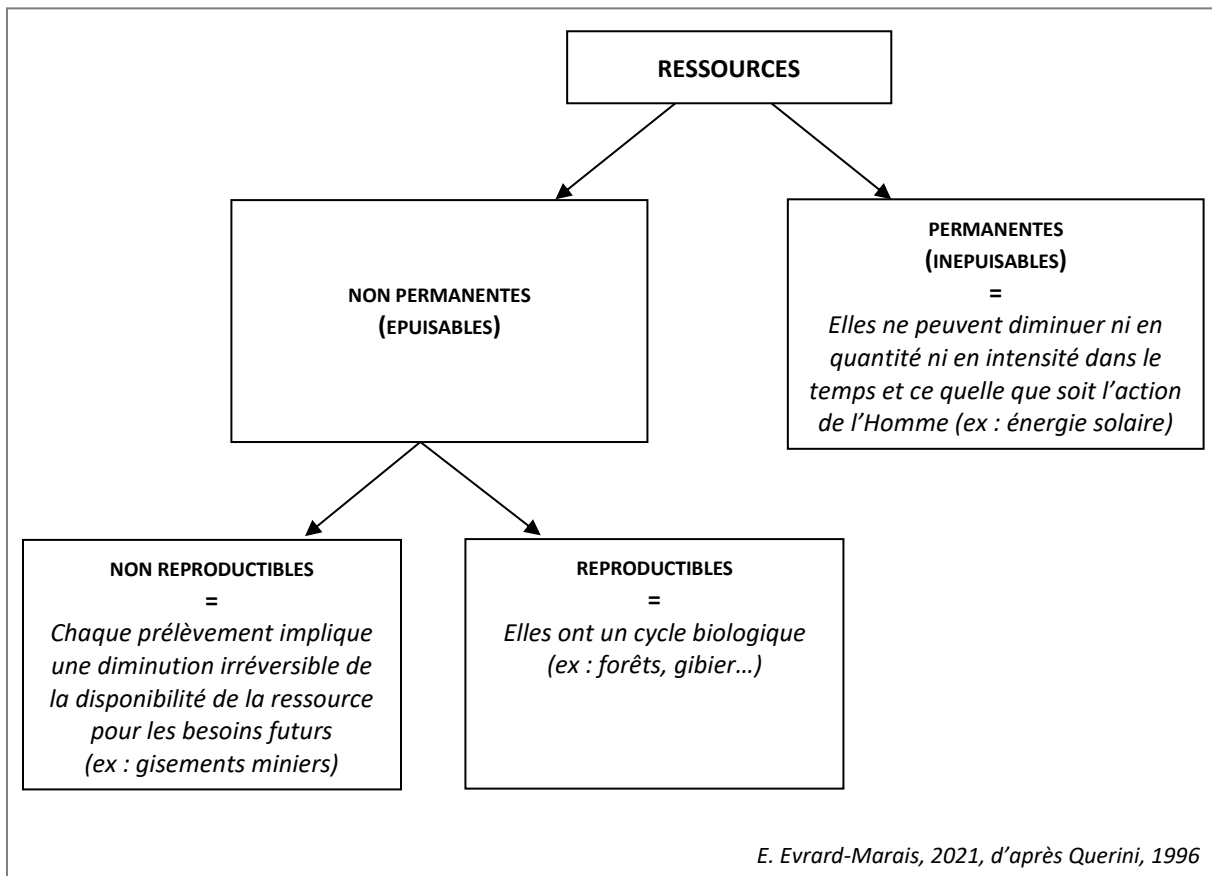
RESSOURCES

NON PERMANENTES
(EPUISABLES)

PERMANENTES
(INEPUISABLES)
=
Elles ne peuvent diminuer ni en quantité ni en intensité dans le temps et ce quelle que soit l'action de l'Homme (ex : énergie solaire)

NON REPRODUCTIBLES
=
Chaque prélèvement implique une diminution irréversible de la disponibilité de la ressource pour les besoins futurs
(ex : gisements miniers)

REPRODUCTIBLES
=
Elles ont un cycle biologique
(ex : forêts, gibier…)

E. Evrard-Marais, 2021, d'après Querini, 1996